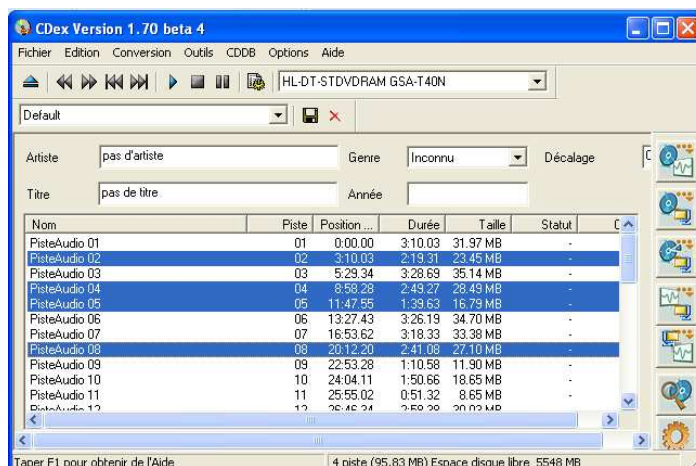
CDex Version 1.70 beta 4

Fichier Edition Conversion Outils CDDB Options Aide

HL-DT-STDVDRAM GSA-T40N

Default

Artiste pas d'artiste Genre Inconnu Décalage

Titre pas de titre Année

| Nom | Piste | Position ... | Durée | Taille | Statut |
|---|---|---|---|---|---|
| PisteAudio 01 | 01 | 0:00.00 | 3:10.03 | 31.97 MB | - |
| PisteAudio 02 | 02 | 3:10.03 | 2:19.31 | 23.45 MB | - |
| PisteAudio 03 | 03 | 5:29.34 | 3:28.69 | 35.14 MB | - |
| PisteAudio 04 | 04 | 8:58.28 | 2:49.27 | 28.49 MB | - |
| PisteAudio 05 | 05 | 11:47.55 | 1:39.63 | 16.79 MB | - |
| PisteAudio 06 | 06 | 13:27.43 | 3:26.19 | 34.70 MB | - |
| PisteAudio 07 | 07 | 16:53.62 | 3:18.33 | 33.38 MB | - |
| PisteAudio 08 | 08 | 20:12.20 | 2:41.08 | 27.10 MB | - |
| PisteAudio 09 | 09 | 22:53.28 | 1:10.58 | 11.90 MB | - |
| PisteAudio 10 | 10 | 24:04.11 | 1:50.66 | 18.65 MB | - |
| PisteAudio 11 | 11 | 25:55.02 | 0:51.32 | 8.65 MB | - |
| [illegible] | 12 | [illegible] | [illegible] | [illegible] | |

Taper F1 pour obtenir de l'Aide 4 piste (95.83 MB) Espace disque libre 5548 MB